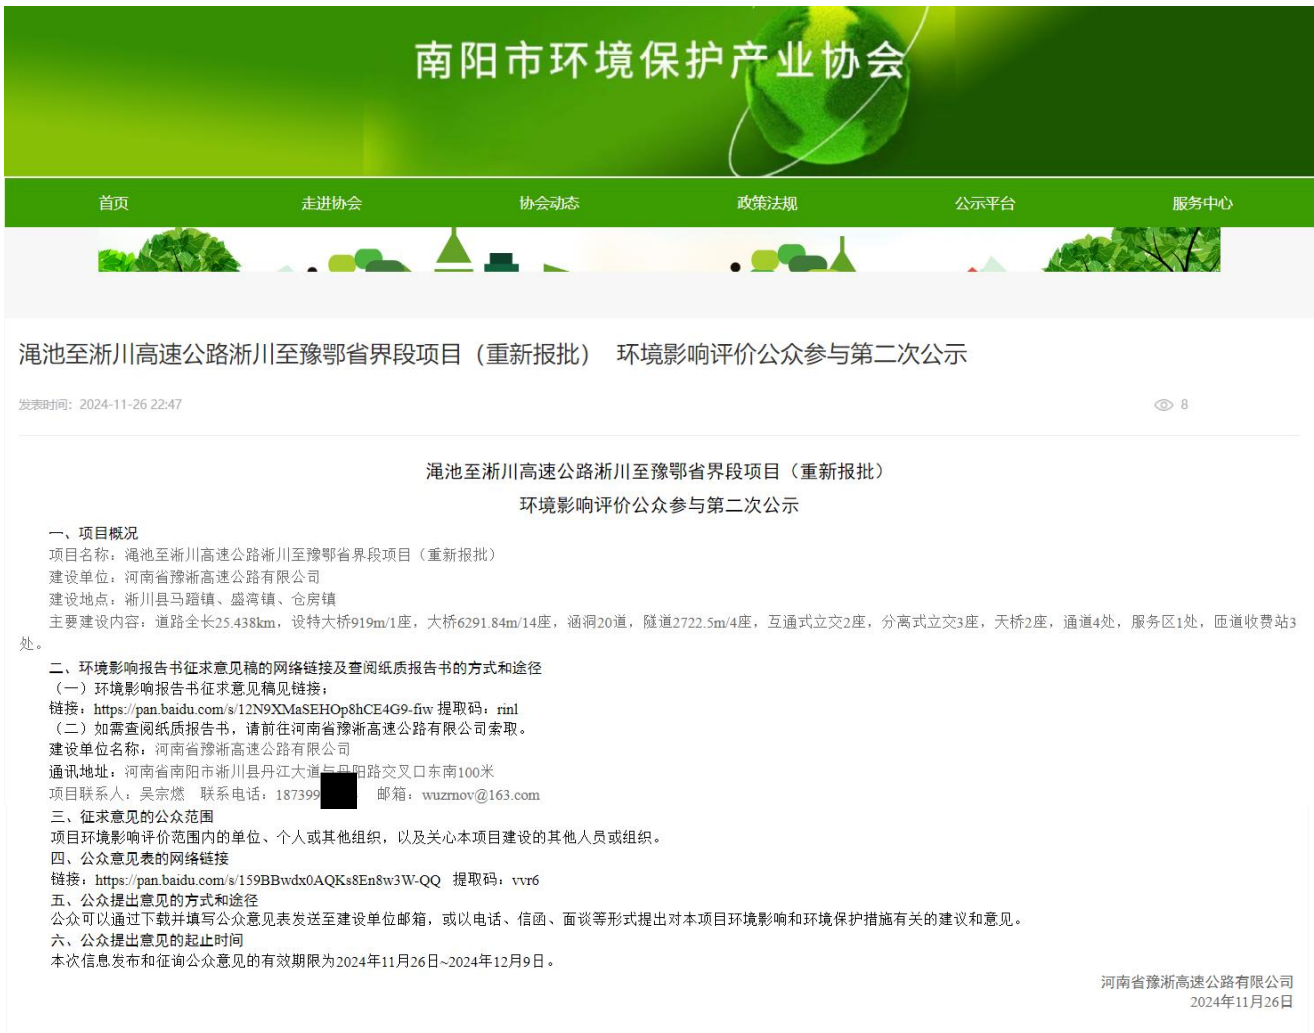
南阳市环境保护产业协会

首页　走进协会　协会动态　政策法规　公示平台　服务中心

渑池至淅川高速公路淅川至豫鄂省界段项目（重新报批）　环境影响评价公众参与第二次公示

发表时间：2024-11-26 22:47　8

渑池至淅川高速公路淅川至豫鄂省界段项目（重新报批）
环境影响评价公众参与第二次公示

一、项目概况
项目名称：渑池至淅川高速公路淅川至豫鄂省界段项目（重新报批）
建设单位：河南省豫淅高速公路有限公司
建设地点：淅川县马蹬镇、盛湾镇、仓房镇
主要建设内容：道路全长25.438km，设特大桥919m/1座，大桥6291.84m/14座，涵洞20道，隧道2722.5m/4座，互通式立交2座，分离式立交3座，天桥2座，通道4处，服务区1处，匝道收费站3处。

二、环境影响报告书征求意见稿的网络链接及查阅纸质报告书的方式和途径
（一）环境影响报告书征求意见稿见链接：
链接：https://pan.baidu.com/s/12N9XMaSEHOp8hCE4G9-fiw 提取码：rinl
（二）如需查阅纸质报告书，请前往河南省豫淅高速公路有限公司索取。
建设单位名称：河南省豫淅高速公路有限公司
通讯地址：河南省南阳市淅川县丹江大道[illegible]阳路交叉口东南100米
项目联系人：吴宗燃　联系电话：187399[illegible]　邮箱：wuzrnov@163.com

三、征求意见的公众范围
项目环境影响评价范围内的单位、个人或其他组织，以及关心本项目建设的其他人员或组织。

四、公众意见表的网络链接
链接：https://pan.baidu.com/s/159BBwdx0AQKs8En8w3W-QQ　提取码：vvr6

五、公众提出意见的方式和途径
公众可以通过下载并填写公众意见表发送至建设单位邮箱，或以电话、信函、面谈等形式提出对本项目环境影响和环境保护措施有关的建议和意见。

六、公众提出意见的起止时间
本次信息发布和征询公众意见的有效期限为2024年11月26日~2024年12月9日。

河南省豫淅高速公路有限公司
2024年11月26日